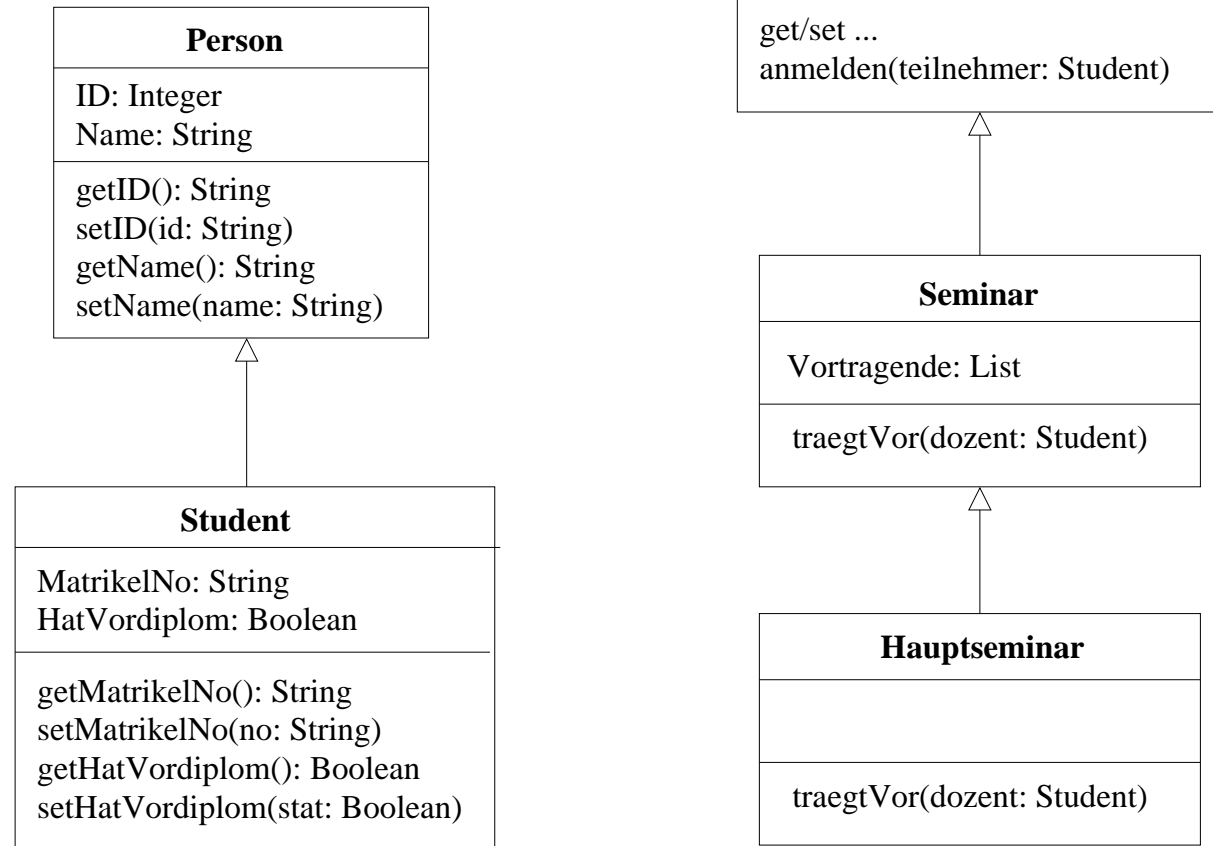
**Person**

ID: Integer
Name: String

getID(): String
setID(id: String)
getName(): String
setName(name: String)

**Student**

MatrikelNo: String
HatVordiplom: Boolean

getMatrikelNo(): String
setMatrikelNo(no: String)
getHatVordiplom(): Boolean
setHatVordiplom(stat: Boolean)

get/set ...
anmelden(teilnehmer: Student)

**Seminar**

Vortragende: List

traegtVor(dozent: Student)

**Hauptseminar**

traegtVor(dozent: Student)